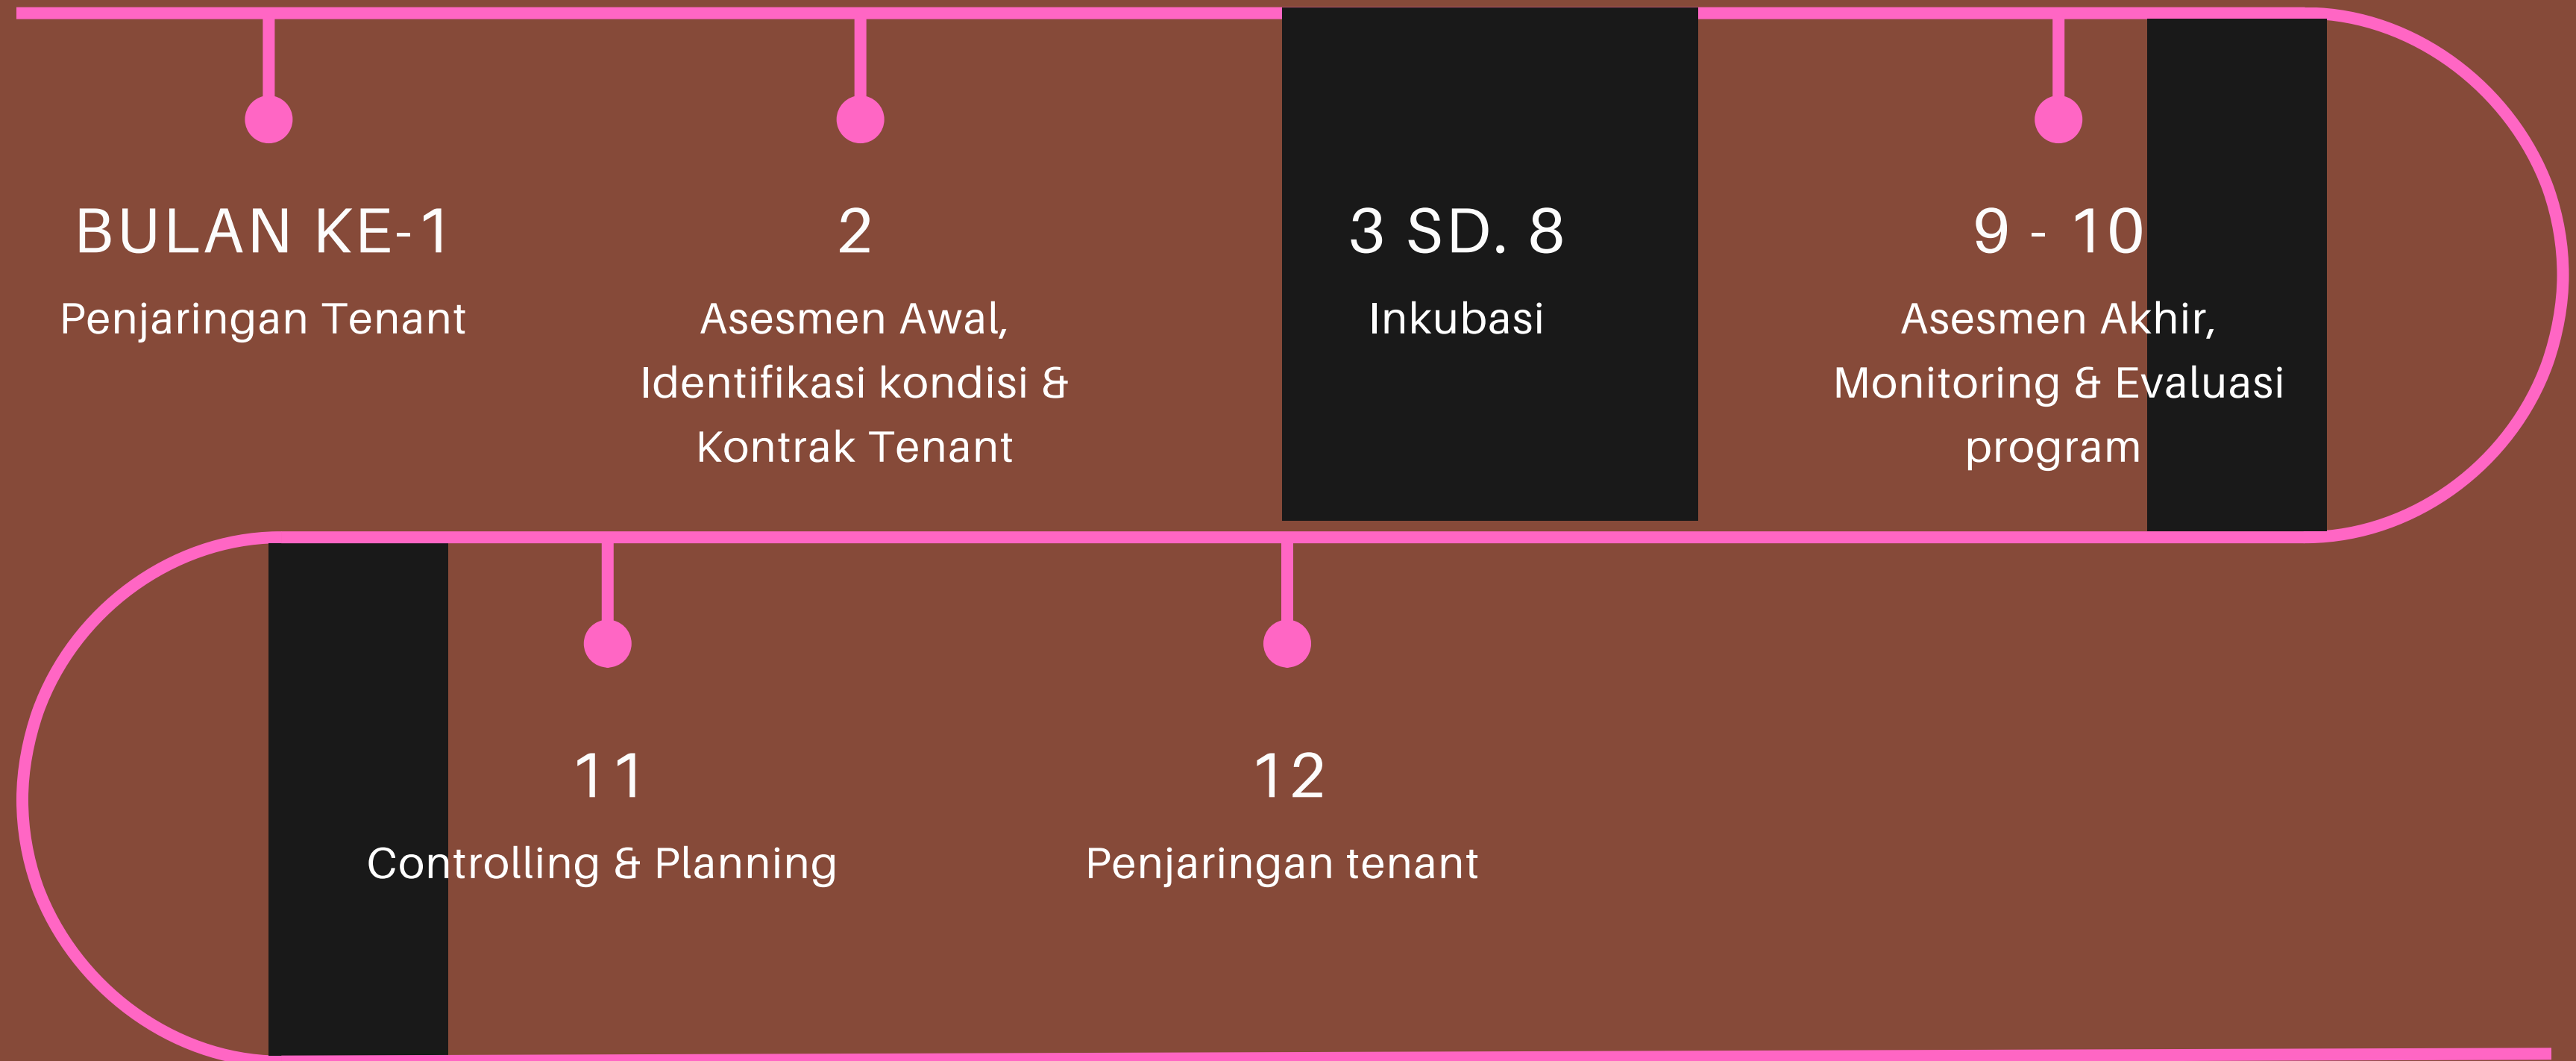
BULAN KE-1
Penjaringan Tenant

2
Asesmen Awal, Identifikasi kondisi & Kontrak Tenant

3 SD. 8
Inkubasi

9 - 10
Asesmen Akhir, Monitoring & Evaluasi program

11
Controlling & Planning

12
Penjaringan tenant